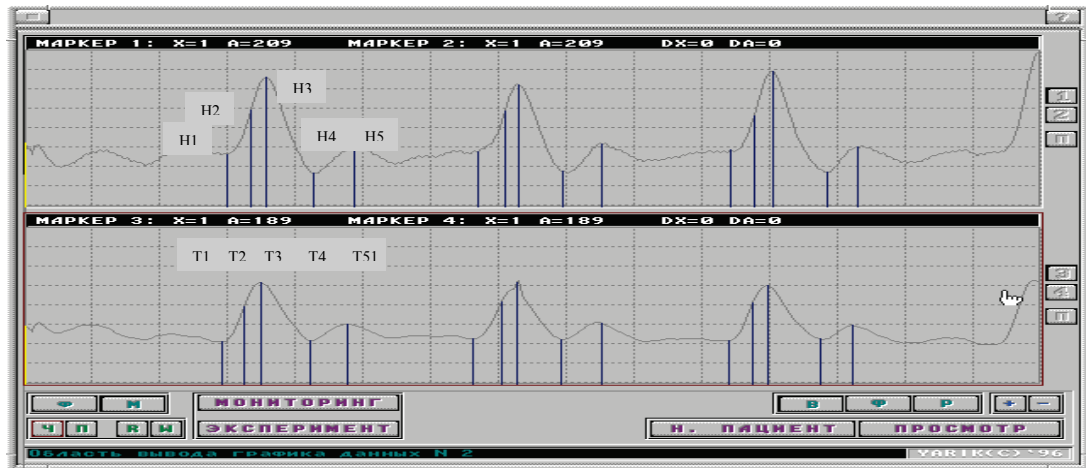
?

МАРКЕР 1: X=1 A=209 МАРКЕР 2: X=1 A=209 DX=0 DA=0

H3
H2
H1
H4 H5

1
2
П

МАРКЕР 3: X=1 A=189 МАРКЕР 4: X=1 A=189 DX=0 DA=0

T1 T2 T3 T4 T51

3
4
П

Ф М
Ч П R W

МОНИТОРИНГ
ЭКСПЕРИМЕНТ

В Ф Р + −

Н. ПАЦИЕНТ ПРОСМОТР

Область вывода графика данных N 2

YARIK(C)'96